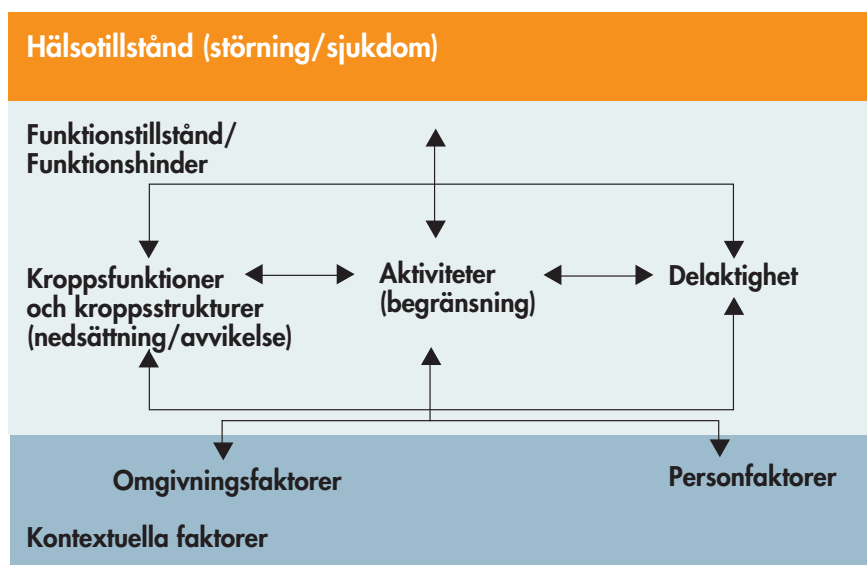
Hälsotillstånd (störning/sjukdom)

Funktionstillstånd/
Funktionshinder

Kroppsfunktioner
och kroppsstrukturer
(nedsättning/avvikelse)

Aktiviteter
(begränsning)

Delaktighet

Omgivningsfaktorer

Personfaktorer

Kontextuella faktorer